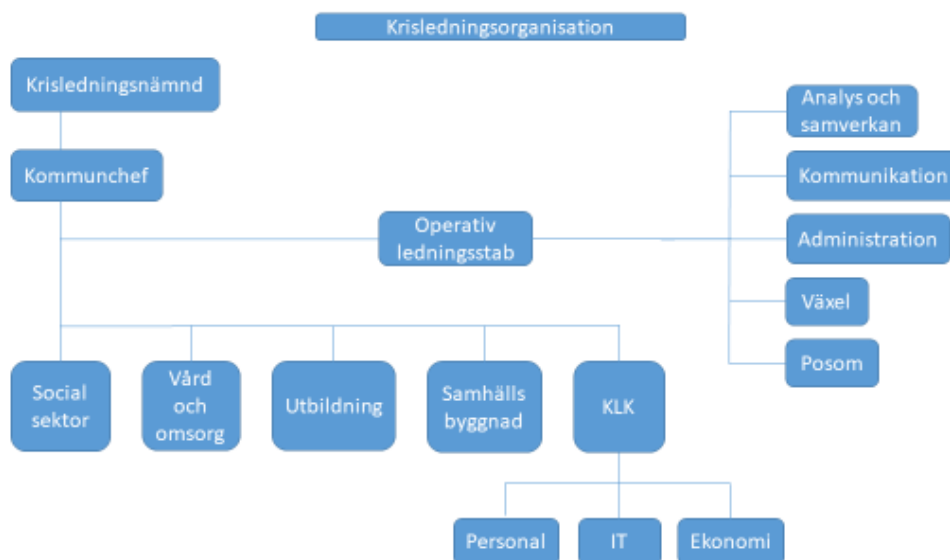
Krisledningsorganisation

Krisledningsnämnd

Kommunchef

Operativ ledningsstab

Analys och samverkan

Kommunikation

Administration

Växel

Posom

Social sektor

Vård och omsorg

Utbildning

Samhälls byggnad

KLK

Personal

IT

Ekonomi